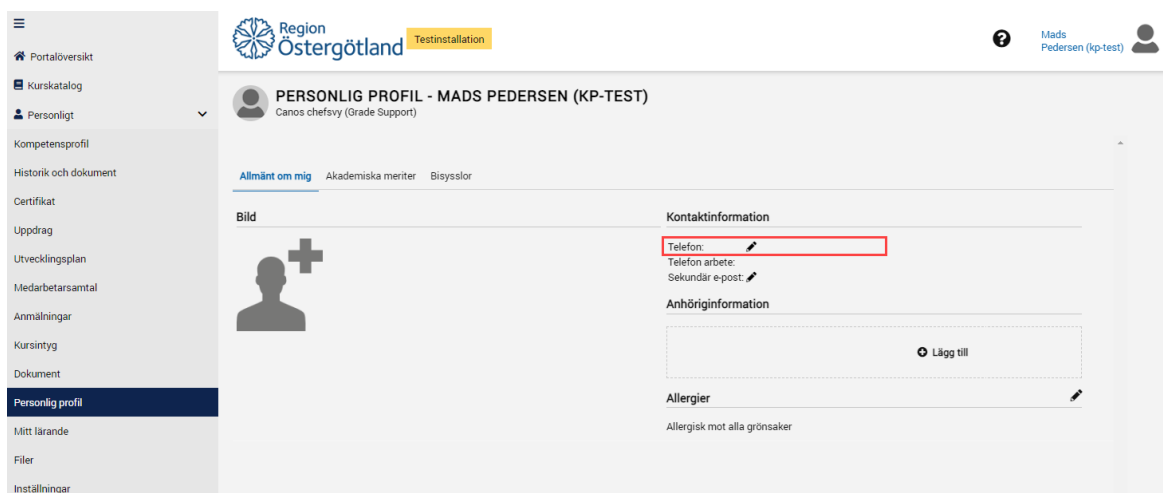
Portalöversikt
Kurskatalog
Personligt
Kompetensprofil
Historik och dokument
Certifikat
Uppdrag
Utvecklingsplan
Medarbetarsamtal
Anmälningar
Kursintyg
Dokument
Personlig profil
Mitt lärande
Filer
Inställningar

Region Östergötland
Testinstallation
Mads Pedersen (kp-test)

PERSONLIG PROFIL - MADS PEDERSEN (KP-TEST)
Canos chefsvy (Grade Support)

Allmänt om mig Akademiska meriter Bisysslor

Bild

Kontaktinformation
Telefon:
Telefon arbete:
Sekundär e-post:

Anhöriginformation
Lägg till

Allergier
Allergisk mot alla grönsaker